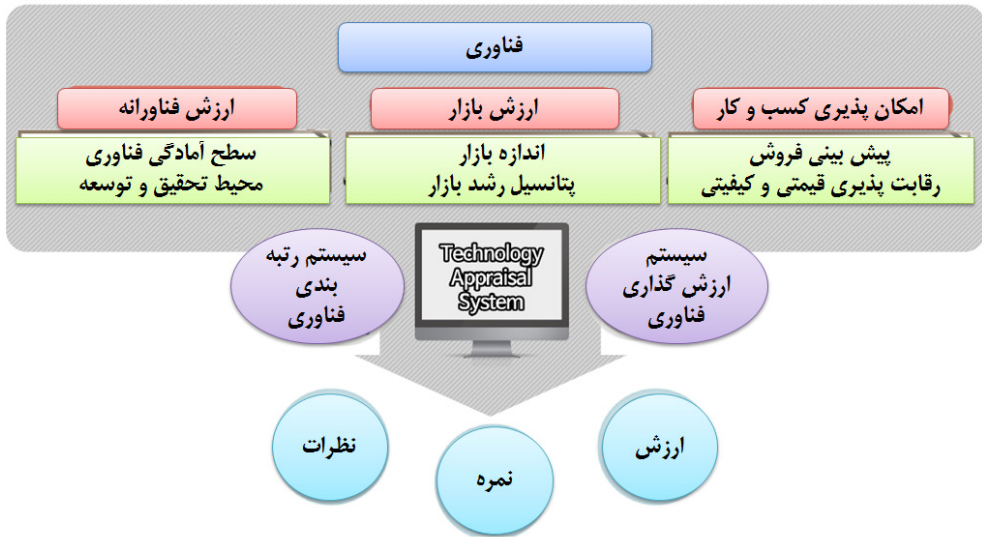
فناوری

امکان پذیری کسب و کار

پیش بینی فروش
رقابت پذیری قیمتی و کیفیتی

ارزش بازار

اندازه بازار
پتانسیل رشد بازار

ارزش فناورانه

سطح آمادگی فناوری
محیط تحقیق و توسعه

سیستم ارزش گذاری فناوری

Technology Appraisal System

سیستم رتبه بندی فناوری

ارزش

نمره

نظرات